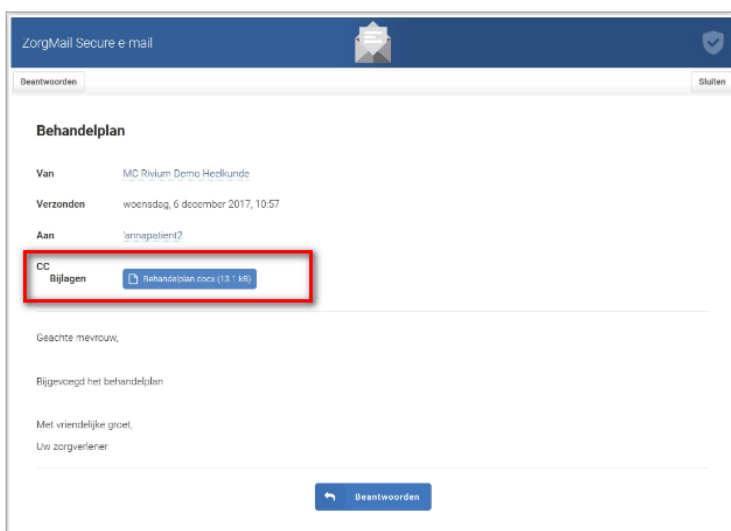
ZorgMail Secure e-mail

Beantwoorden

Sluiten

Behandelplan

Van MC Rivium Demo Heelkunde

Verzonden woensdag, 6 december 2017, 10:57

Aan 'annapatient2

CC

Bijlagen Behandelplan.docx (13.1 kB)

Geachte mevrouw,

Bijgevoegd het behandelplan

Met vriendelijke groet,

Uw zorgverlener

Beantwoorden